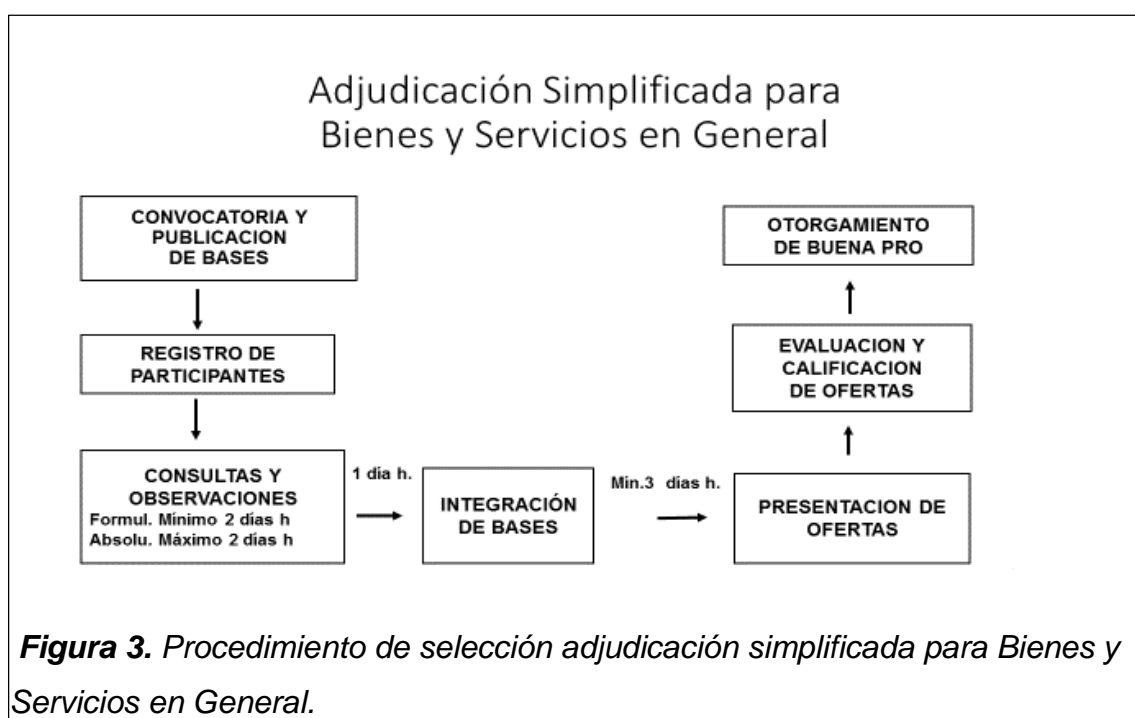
Adjudicación Simplificada para Bienes y Servicios en General

CONVOCATORIA Y PUBLICACION DE BASES

REGISTRO DE PARTICIPANTES

CONSULTAS Y OBSERVACIONES
Formul. Mínimo 2 días h
Absolu. Máximo 2 días h

1 día h.

INTEGRACIÓN DE BASES

Min.3 días h.

PRESENTACION DE OFERTAS

EVALUACION Y CALIFICACION DE OFERTAS

OTORGAMIENTO DE BUENA PRO

Figura 3. Procedimiento de selección adjudicación simplificada para Bienes y Servicios en General.